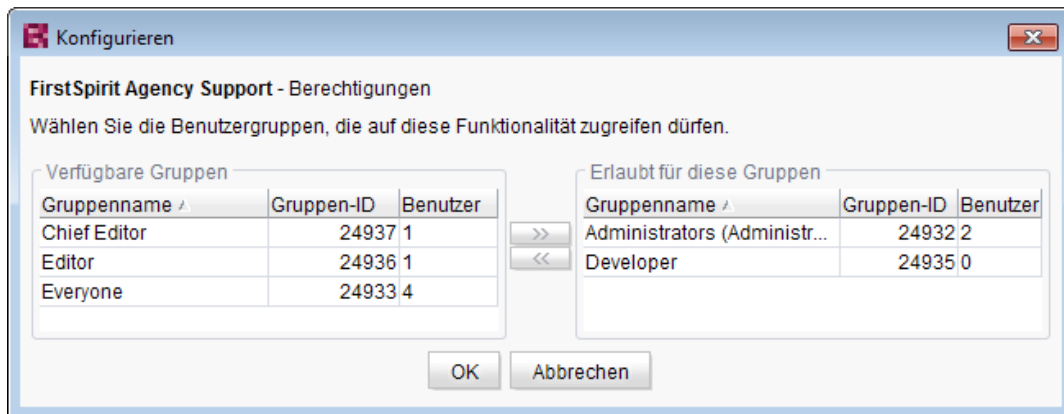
Konfigurieren

**FirstSpirit Agency Support** - Berechtigungen

Wählen Sie die Benutzergruppen, die auf diese Funktionalität zugreifen dürfen.

Verfügbare Gruppen

| Gruppenname | Gruppen-ID | Benutzer |
|---|---|---|
| Chief Editor | 24937 | 1 |
| Editor | 24936 | 1 |
| Everyone | 24933 | 4 |

>>
<<

Erlaubt für diese Gruppen

| Gruppenname | Gruppen-ID | Benutzer |
|---|---|---|
| Administrators (Administr... | 24932 | 2 |
| Developer | 24935 | 0 |

OK
Abbrechen